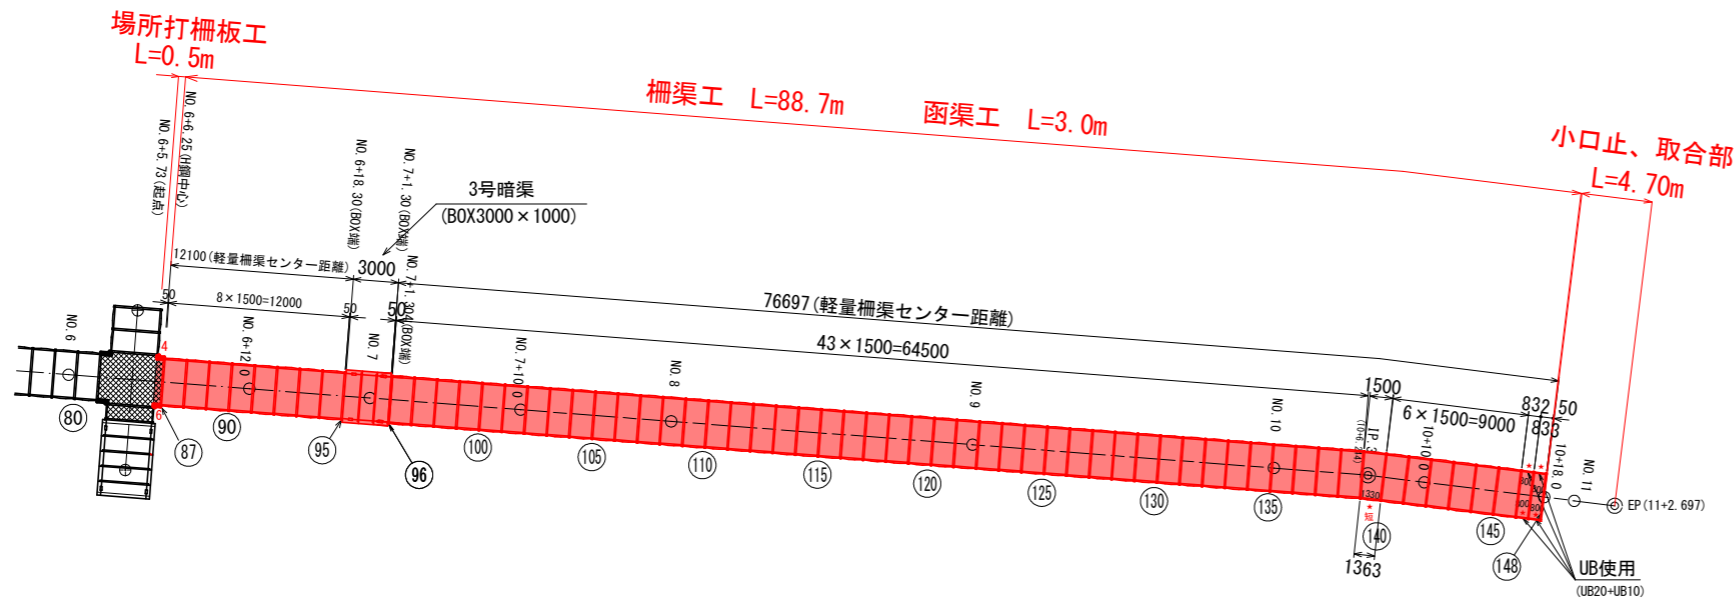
場所打柵板工
L=0.5m

柵渠工　L=88.7m　函渠工　L=3.0m

小口止、取合部
L=4.70m

NO.6+6.25(打継中心)
NO.6+5.73(起点)
NO.6+18.30(BOX端)
NO.7+1.30(BOX端)

3号暗渠
(BOX3000×1000)

12100(軽量柵渠センター距離)
3000
NO.7+1.304(BOX端)
50
8×1500=12000
50
50
76697(軽量柵渠センター距離)
43×1500=64500
1500
6×1500=9000
832
50
833

NO.6
NO.6+12.0
NO.7
NO.7+10.0
NO.8
NO.9
NO.10
IP.3
10+10.0
10+18.0
NO.11
EP(11+2.697)

4
6
80
87
90
95
96
100
105
110
115
120
125
130
135
140
145
148
1363

UB使用
(UB20+UB10)